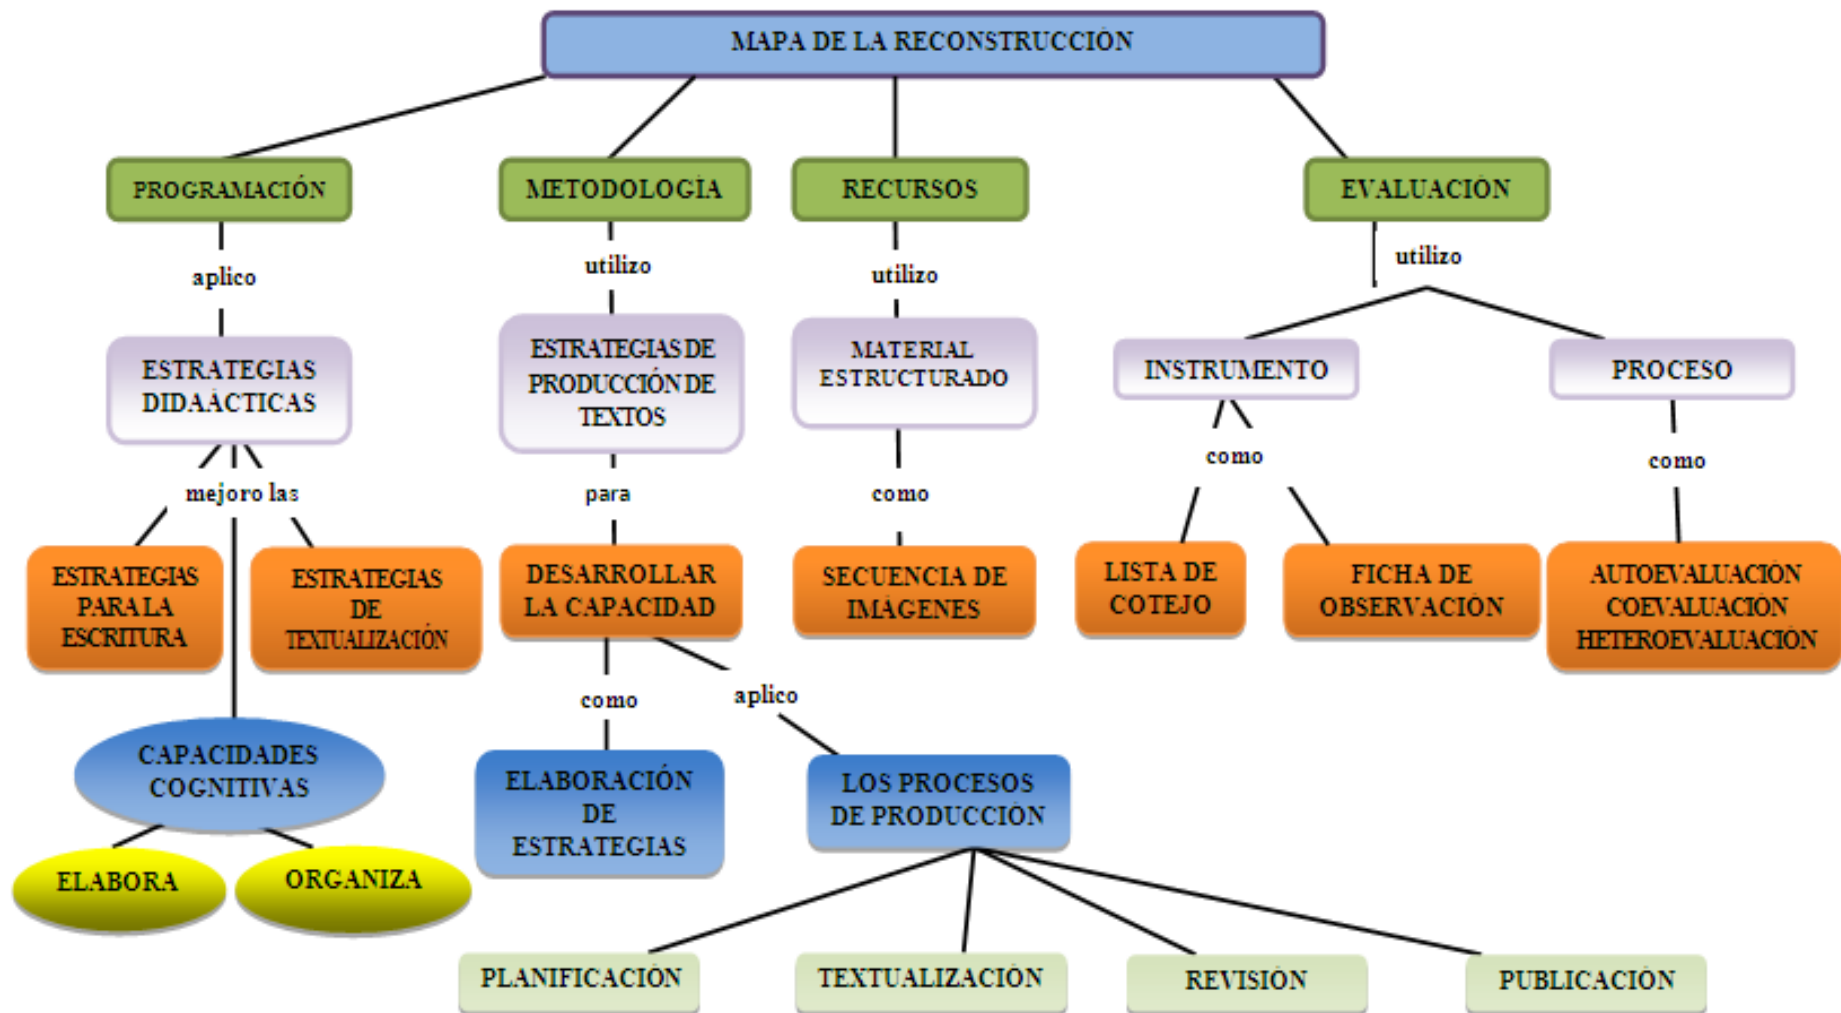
MAPA DE LA RECONSTRUCCIÓN

PROGRAMACIÓN

aplico

ESTRATEGIAS DIDAÁCTICAS

mejoro las

ESTRATEGIAS PARA LA ESCRITURA

ESTRATEGIAS DE TEXTUALIZACIÓN

CAPACIDADES COGNITIVAS

ELABORA

ORGANIZA

METODOLOGÍA

utilizo

ESTRATEGIAS DE PRODUCCIÓN DE TEXTOS

para

DESARROLLAR LA CAPACIDAD

como

ELABORACIÓN DE ESTRATEGIAS

aplico

LOS PROCESOS DE PRODUCCIÓN

PLANIFICACIÓN

TEXTUALIZACIÓN

REVISIÓN

PUBLICACIÓN

RECURSOS

utilizo

MATERIAL ESTRUCTURADO

como

SECUENCIA DE IMÁGENES

EVALUACIÓN

utilizo

INSTRUMENTO

como

LISTA DE COTEJO

FICHA DE OBSERVACIÓN

PROCESO

como

AUTOEVALUACIÓN COEVALUACIÓN HETEROEVALUACIÓN